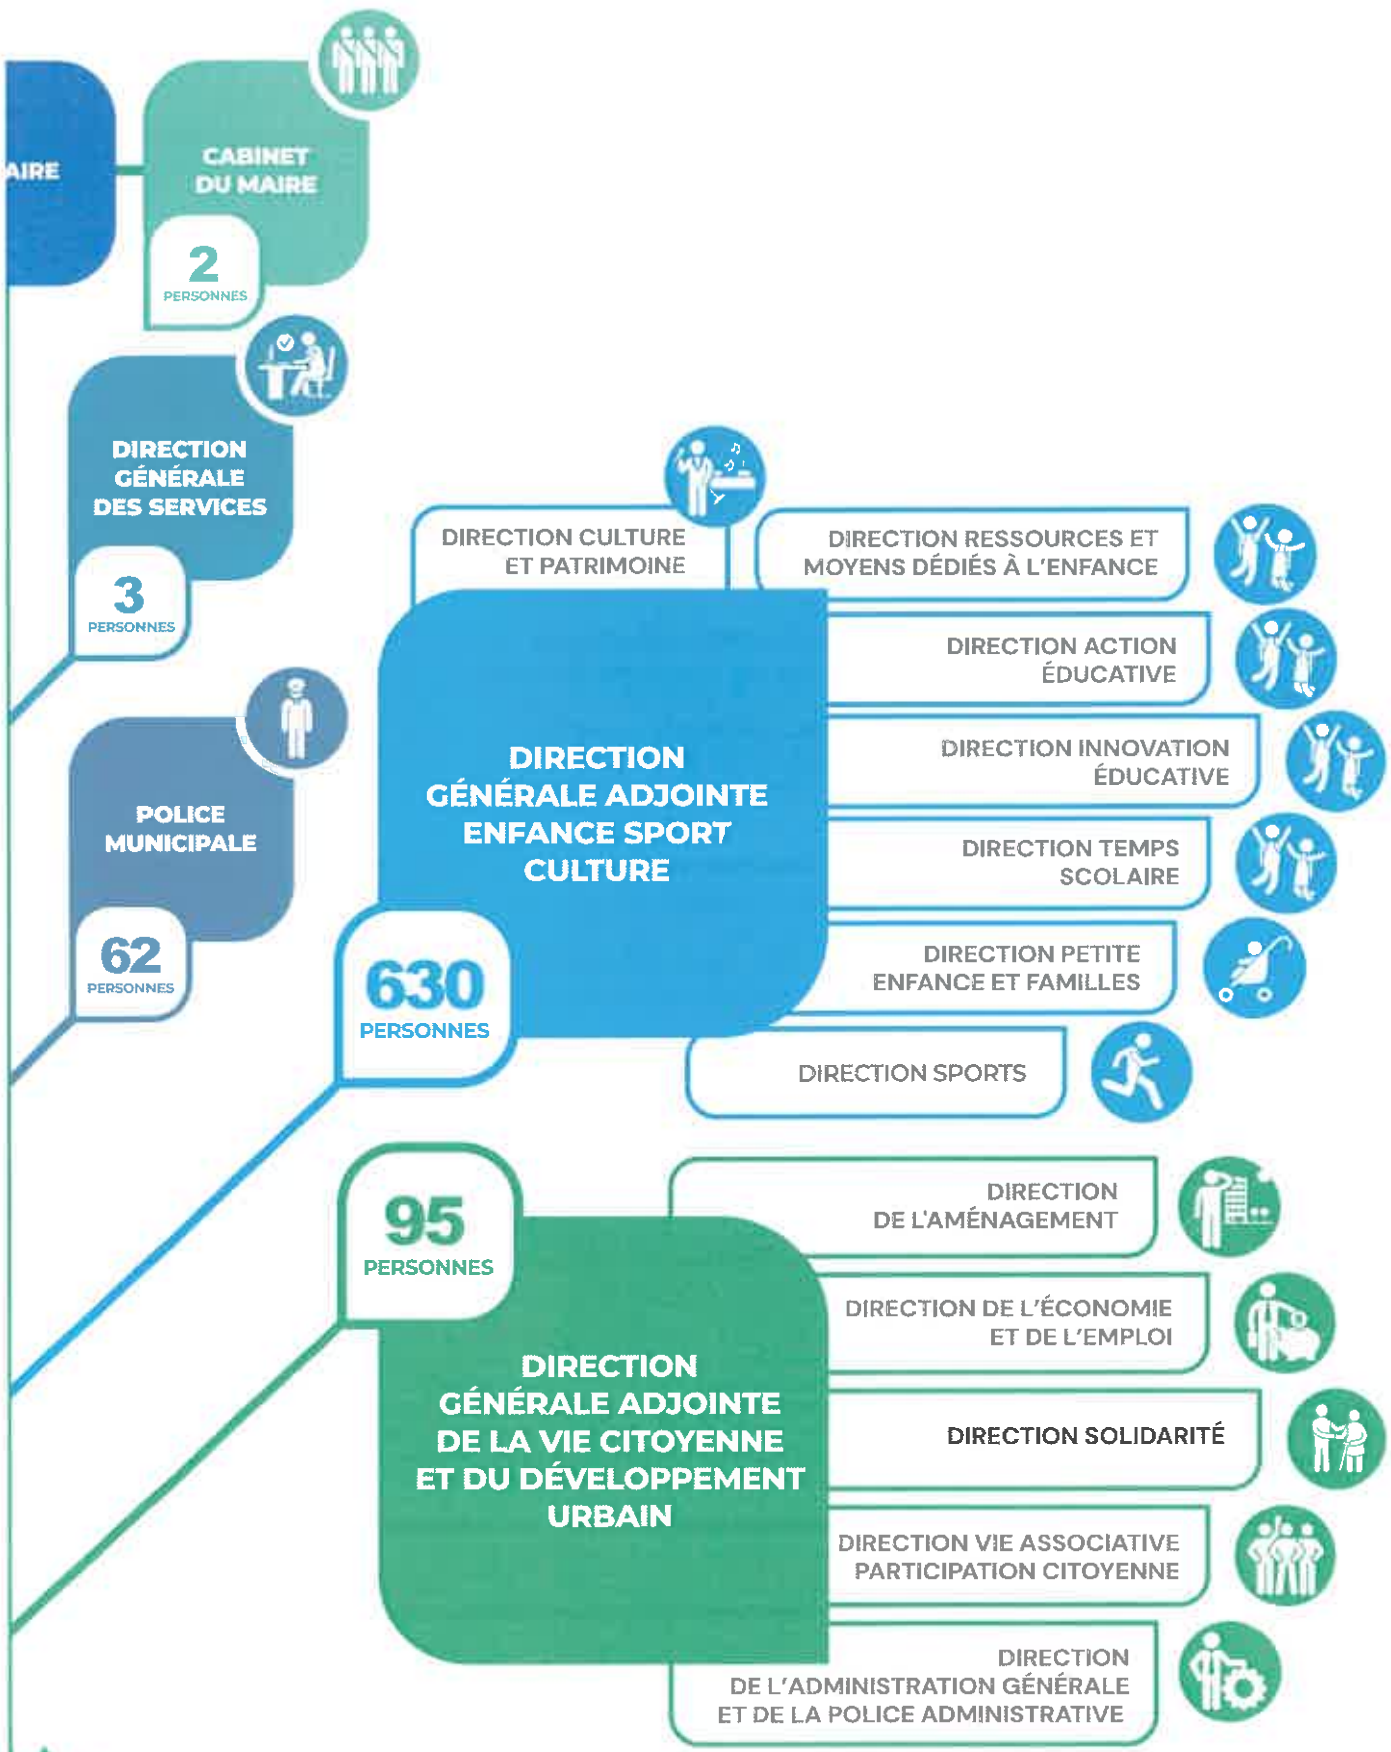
AIRE

CABINET DU MAIRE

2
PERSONNES

DIRECTION GÉNÉRALE DES SERVICES

3
PERSONNES

POLICE MUNICIPALE

62
PERSONNES

DIRECTION CULTURE ET PATRIMOINE

DIRECTION RESSOURCES ET MOYENS DÉDIÉS À L'ENFANCE

DIRECTION ACTION ÉDUCATIVE

DIRECTION INNOVATION ÉDUCATIVE

DIRECTION TEMPS SCOLAIRE

DIRECTION PETITE ENFANCE ET FAMILLES

DIRECTION SPORTS

DIRECTION GÉNÉRALE ADJOINTE ENFANCE SPORT CULTURE

630
PERSONNES

95
PERSONNES

DIRECTION GÉNÉRALE ADJOINTE DE LA VIE CITOYENNE ET DU DÉVELOPPEMENT URBAIN

DIRECTION DE L'AMÉNAGEMENT

DIRECTION DE L'ÉCONOMIE ET DE L'EMPLOI

DIRECTION SOLIDARITÉ

DIRECTION VIE ASSOCIATIVE PARTICIPATION CITOYENNE

DIRECTION DE L'ADMINISTRATION GÉNÉRALE ET DE LA POLICE ADMINISTRATIVE